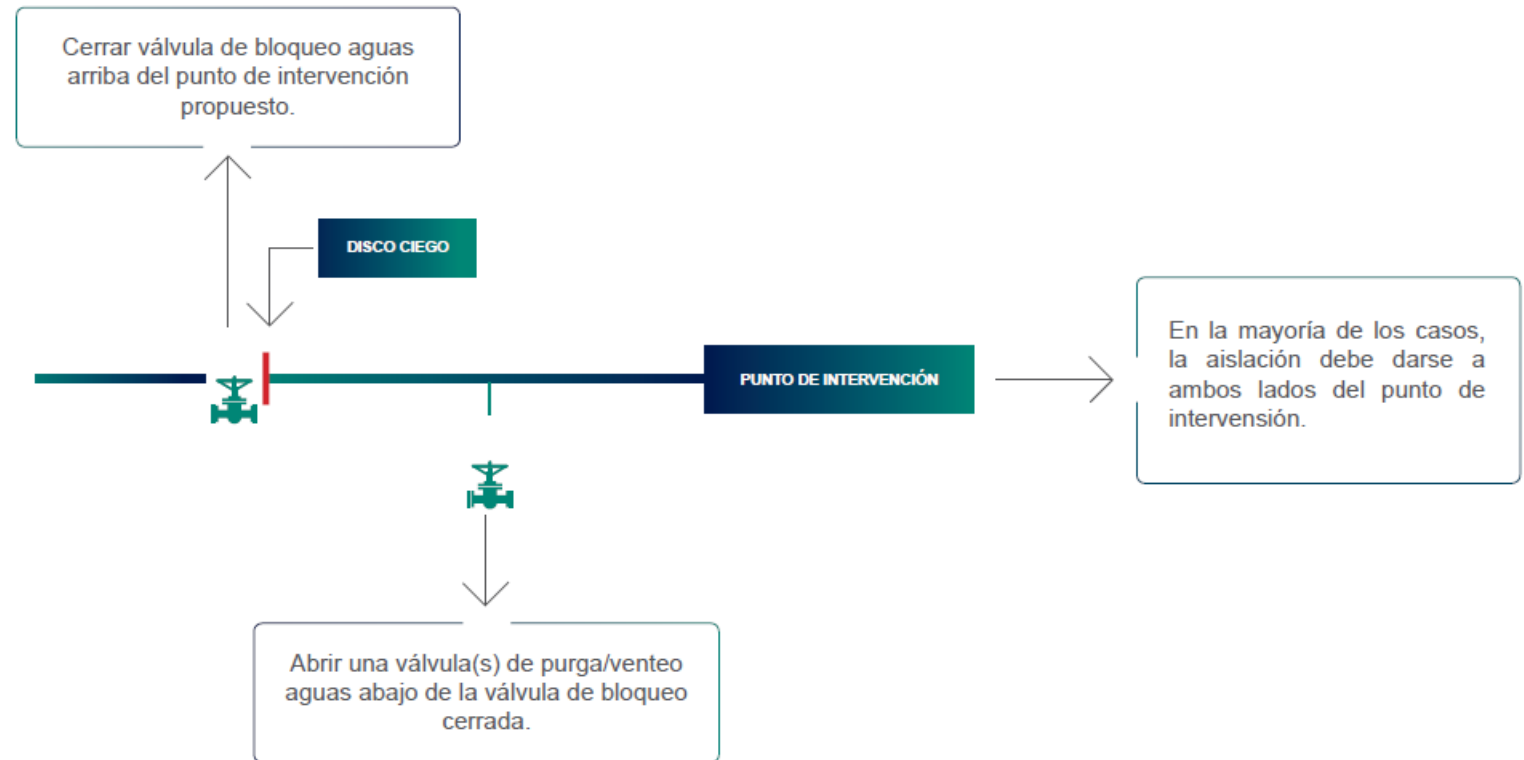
Cerrar válvula de bloqueo aguas arriba del punto de intervención propuesto.

DISCO CIEGO

PUNTO DE INTERVENCIÓN

En la mayoría de los casos, la aislación debe darse a ambos lados del punto de intervensión.

Abrir una válvula(s) de purga/venteo aguas abajo de la válvula de bloqueo cerrada.